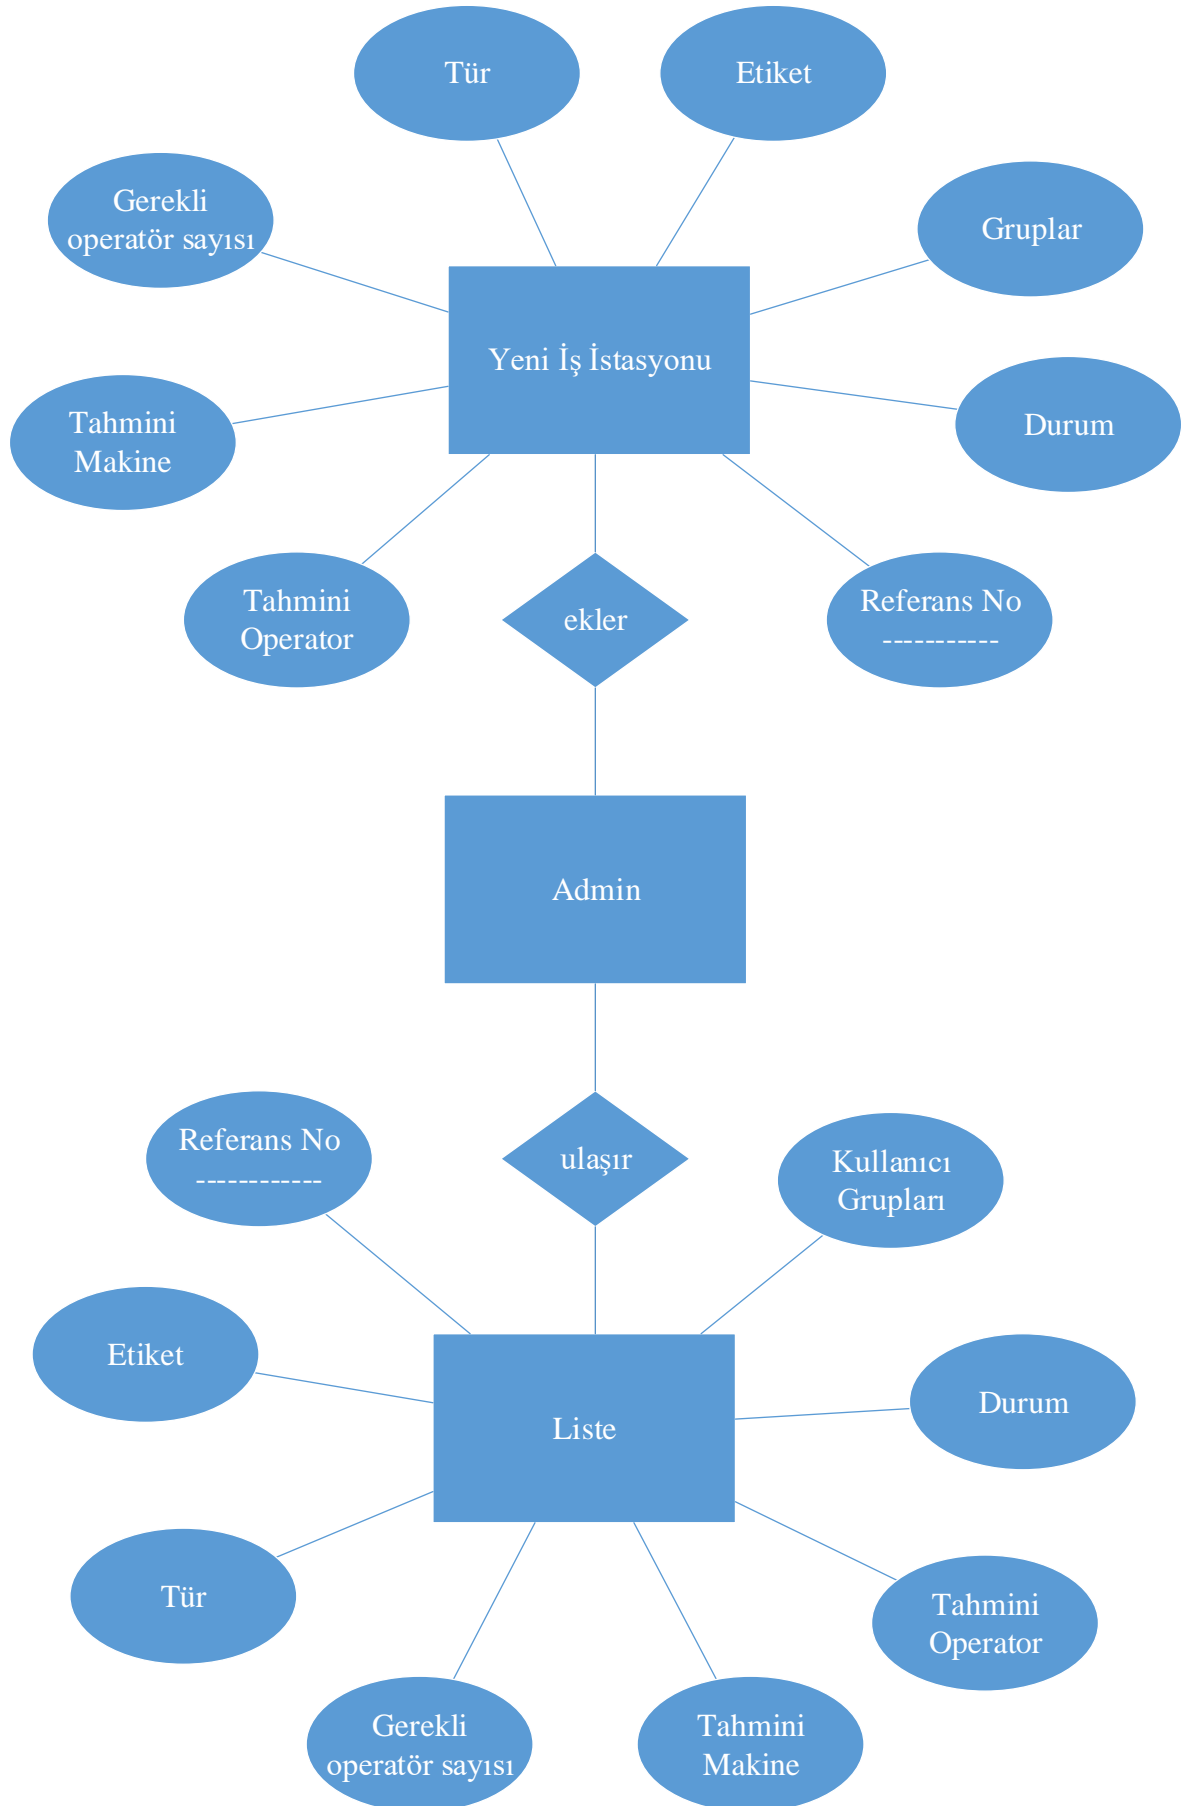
Tür

Etiket

Gerekli operatör sayısı

Gruplar

Yeni İş İstasyonu

Tahmini Makine

Durum

Tahmini Operator

ekler

Referans No -----------

Admin

Referans No ------------

ulaşır

Kullanıcı Grupları

Etiket

Liste

Durum

Tür

Tahmini Operator

Gerekli operatör sayısı

Tahmini Makine